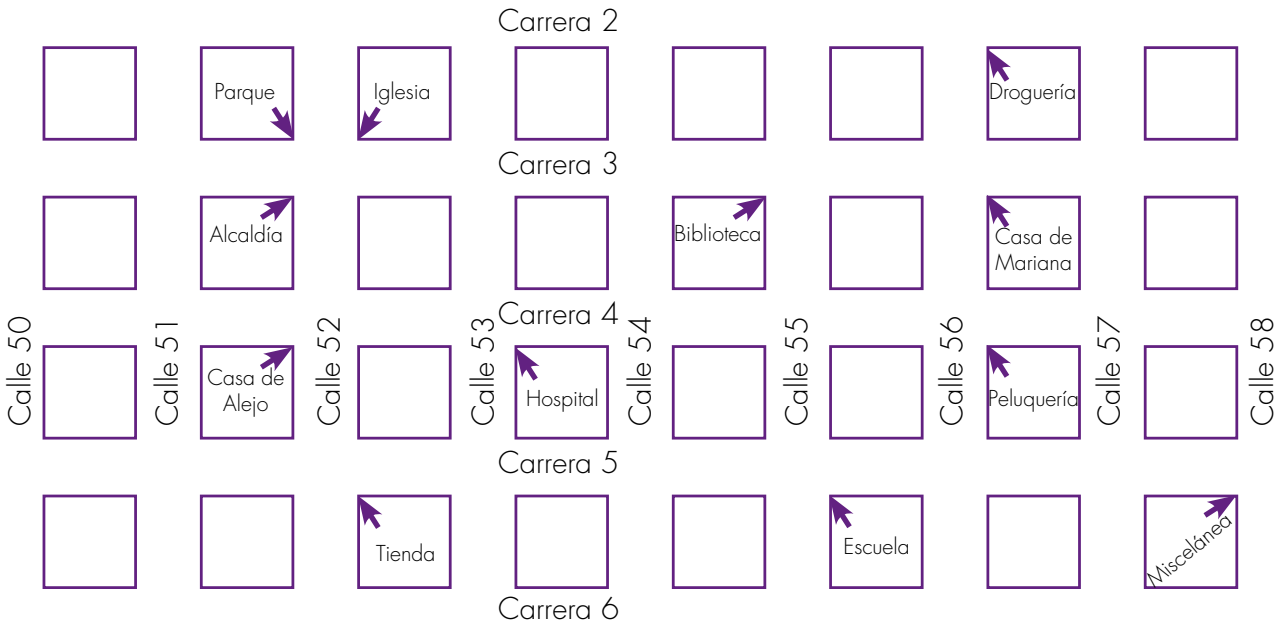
Carrera 2

Parque

Iglesia

Droguería

Carrera 3

Alcaldía

Biblioteca

Casa de Mariana

Carrera 4

Calle 50

Calle 51

Casa de Alejo

Calle 52

Calle 53

Hospital

Calle 54

Calle 55

Calle 56

Peluquería

Calle 57

Calle 58

Carrera 5

Tienda

Escuela

Miscelánea

Carrera 6